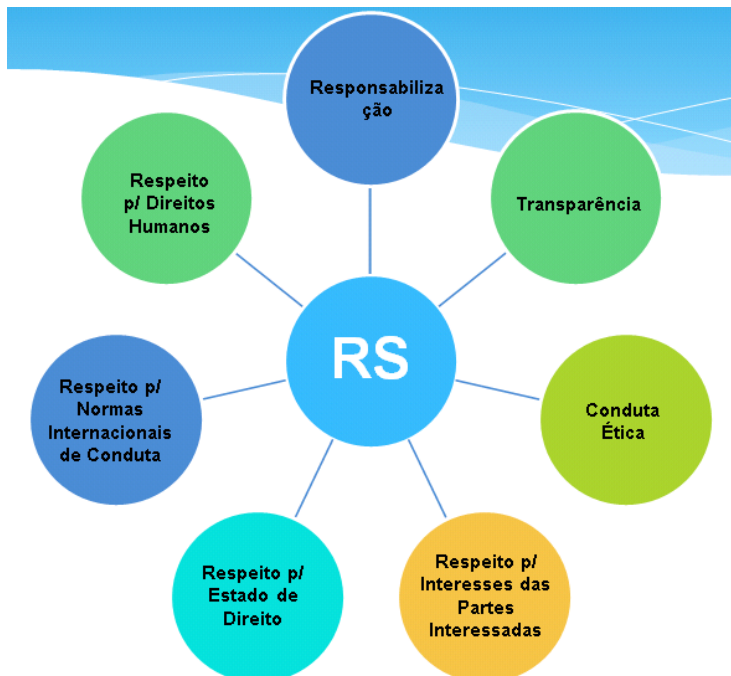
Responsabiliza ção

Respeito p/ Direitos Humanos

Transparência

RS

Respeito p/ Normas Internacionais de Conduta

Conduta Ética

Respeito p/ Estado de Direito

Respeito p/ Interesses das Partes Interessadas